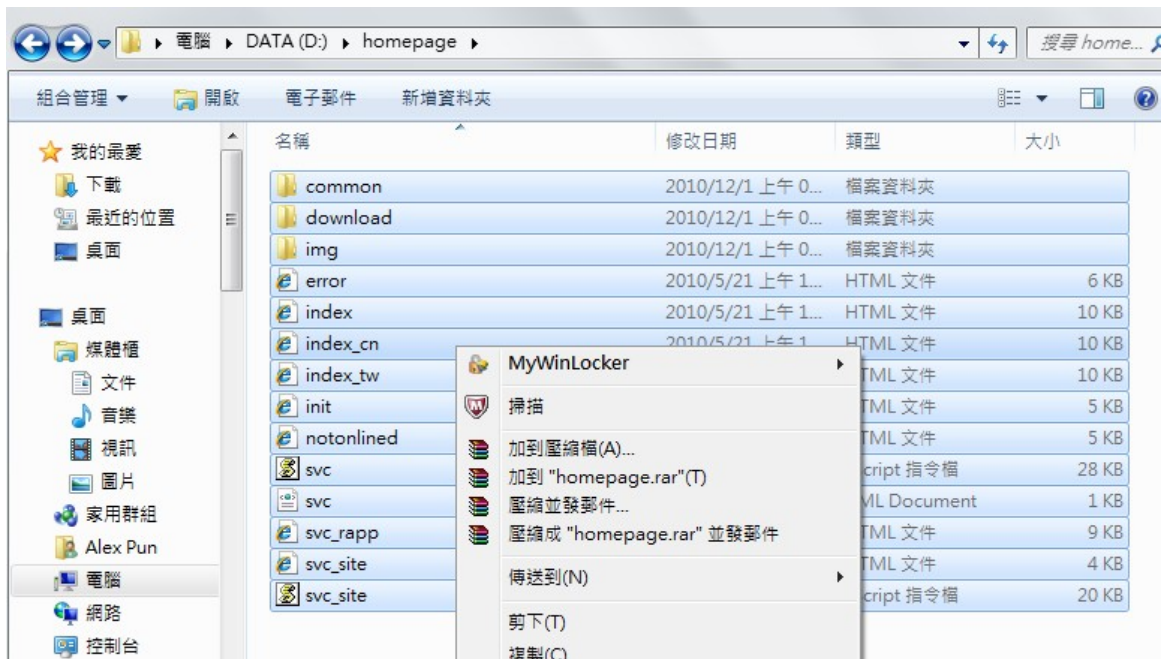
▸ 電腦 ▸ DATA (D:) ▸ homepage ▸

搜尋 home...

組合管理 ▾ 開啟 電子郵件 新增資料夾

★ 我的最愛
下載
最近的位置
桌面

桌面
媒體櫃
文件
音樂
視訊
圖片
家用群組
Alex Pun
電腦
網路
控制台

| 名稱 | 修改日期 | 類型 | 大小 |
|---|---|---|---|
| common | 2010/12/1 上午 0... | 檔案資料夾 | |
| download | 2010/12/1 上午 0... | 檔案資料夾 | |
| img | 2010/12/1 上午 0... | 檔案資料夾 | |
| error | 2010/5/21 上午 1... | HTML 文件 | 6 KB |
| index | 2010/5/21 上午 1... | HTML 文件 | 10 KB |
| index_cn | 2010/5/21 上午 1 | HTML 文件 | 10 KB |
| index_tw | | TML 文件 | 10 KB |
| init | | TML 文件 | 5 KB |
| notonlined | | TML 文件 | 5 KB |
| svc | | cript 指令檔 | 28 KB |
| svc | | ML Document | 1 KB |
| svc_rapp | | TML 文件 | 9 KB |
| svc_site | | TML 文件 | 4 KB |
| svc_site | | cript 指令檔 | 20 KB |

MyWinLocker ▸
掃描
加到壓縮檔(A)...
加到 "homepage.rar"(T)
壓縮並發郵件...
壓縮成 "homepage.rar" 並發郵件
傳送到(N) ▸
剪下(T)
複製(C)